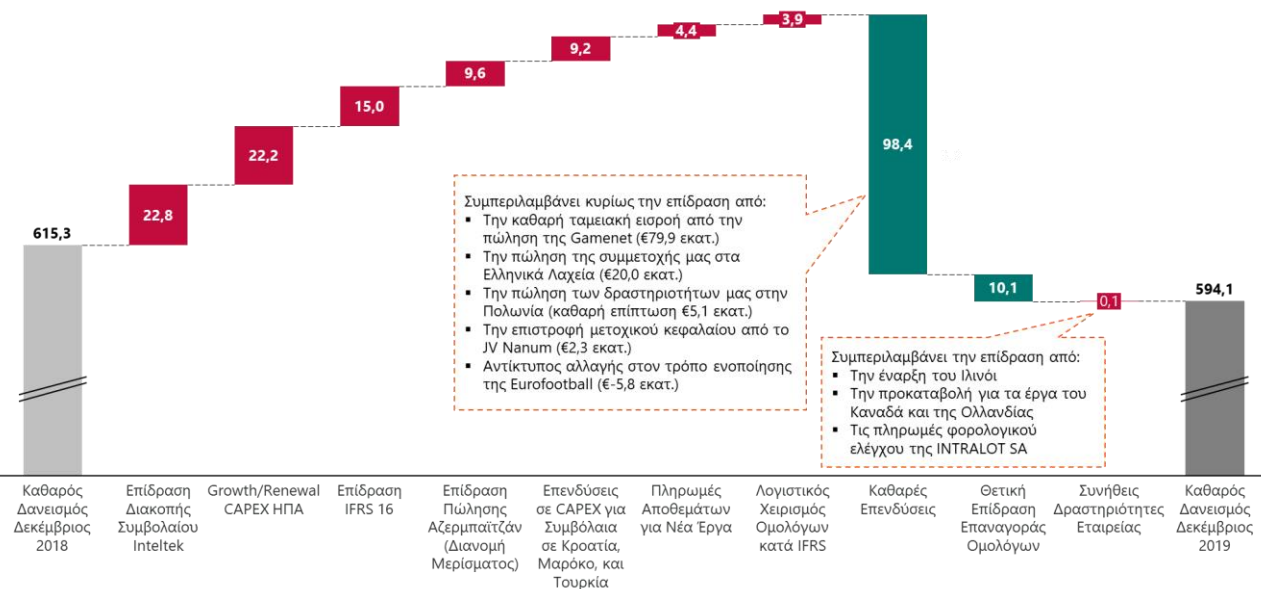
615,3

22,8

22,2

15,0

9,6

9,2

4,4

3,9

98,4

10,1

0,1

594,1

Συμπεριλαμβάνει κυρίως την επίδραση από:
▪ Την καθαρή ταμειακή εισροή από την πώληση της Gamenet (€79,9 εκατ.)
▪ Την πώληση της συμμετοχής μας στα Ελληνικά Λαχεία (€20,0 εκατ.)
▪ Την πώληση των δραστηριοτήτων μας στην Πολωνία (καθαρή επίπτωση €5,1 εκατ.)
▪ Την επιστροφή μετοχικού κεφαλαίου από το JV Nanum (€2,3 εκατ.)
▪ Αντίκτυπος αλλαγής στον τρόπο ενοποίησης της Eurofootball (€-5,8 εκατ.)

Συμπεριλαμβάνει την επίδραση από:
▪ Την έναρξη του Ιλινόι
▪ Την προκαταβολή για τα έργα του Καναδά και της Ολλανδίας
▪ Τις πληρωμές φορολογικού ελέγχου της INTRALOT SA

Καθαρός Δανεισμός Δεκέμβριος 2018

Επίδραση Διακοπής Συμβολαίου Inteltek

Growth/Renewal CAPEX ΗΠΑ

Επίδραση IFRS 16

Επίδραση Πώλησης Αζερμπαϊτζάν (Διανομή Μερίσματος)

Επενδύσεις σε CAPEX για Συμβόλαια σε Κροατία, Μαρόκο, και Τουρκία

Πληρωμές Αποθεμάτων για Νέα Έργα

Λογιστικός Χειρισμός Ομολόγων κατά IFRS

Καθαρές Επενδύσεις

Θετική Επίδραση Επαναγοράς Ομολόγων

Συνήθεις Δραστηριότητες Εταιρείας

Καθαρός Δανεισμός Δεκέμβριος 2019